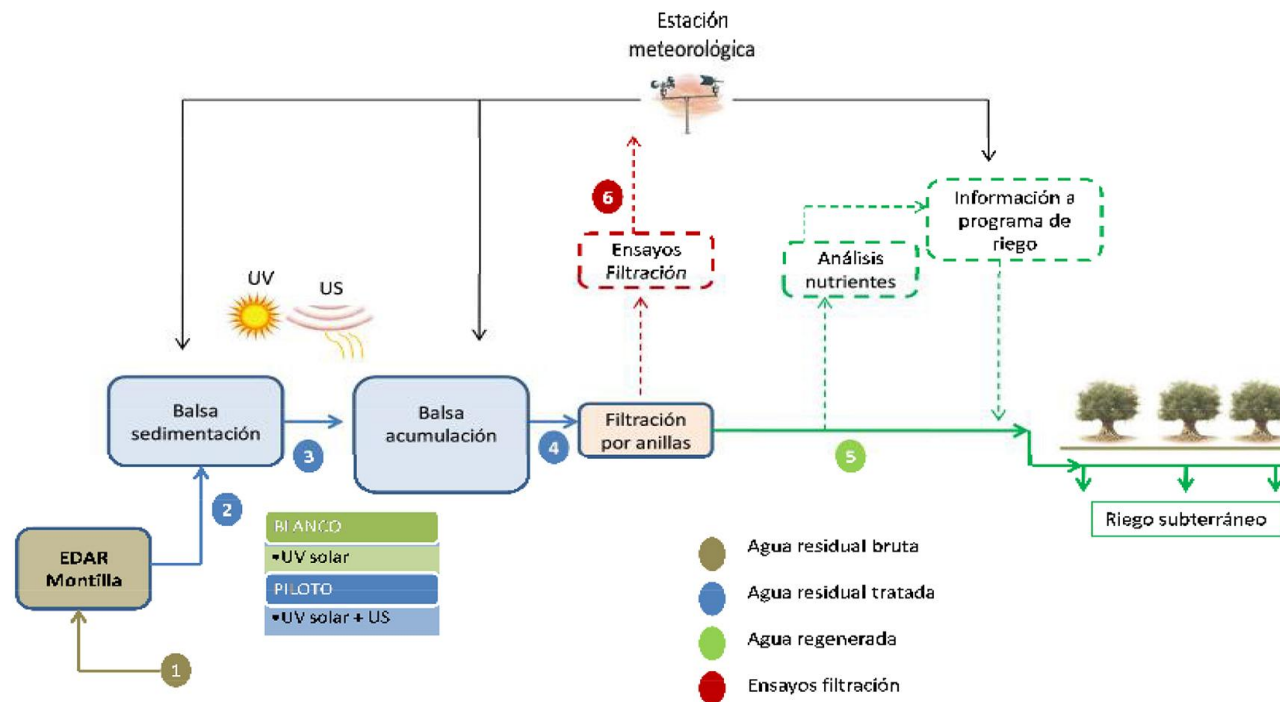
Estación meteorológica

6

Ensayos *Filtración*

Información a programa de riego

Análisis nutrientes

UV

US

Balsa sedimentación

3

Balsa acumulación

4

Filtración por anillas

5

2

BLANCO

•UV solar

PILOTO

•UV solar + US

EDAR Montilla

1

Riego subterráneo

Agua residual bruta

Agua residual tratada

Agua regenerada

Ensayos filtración